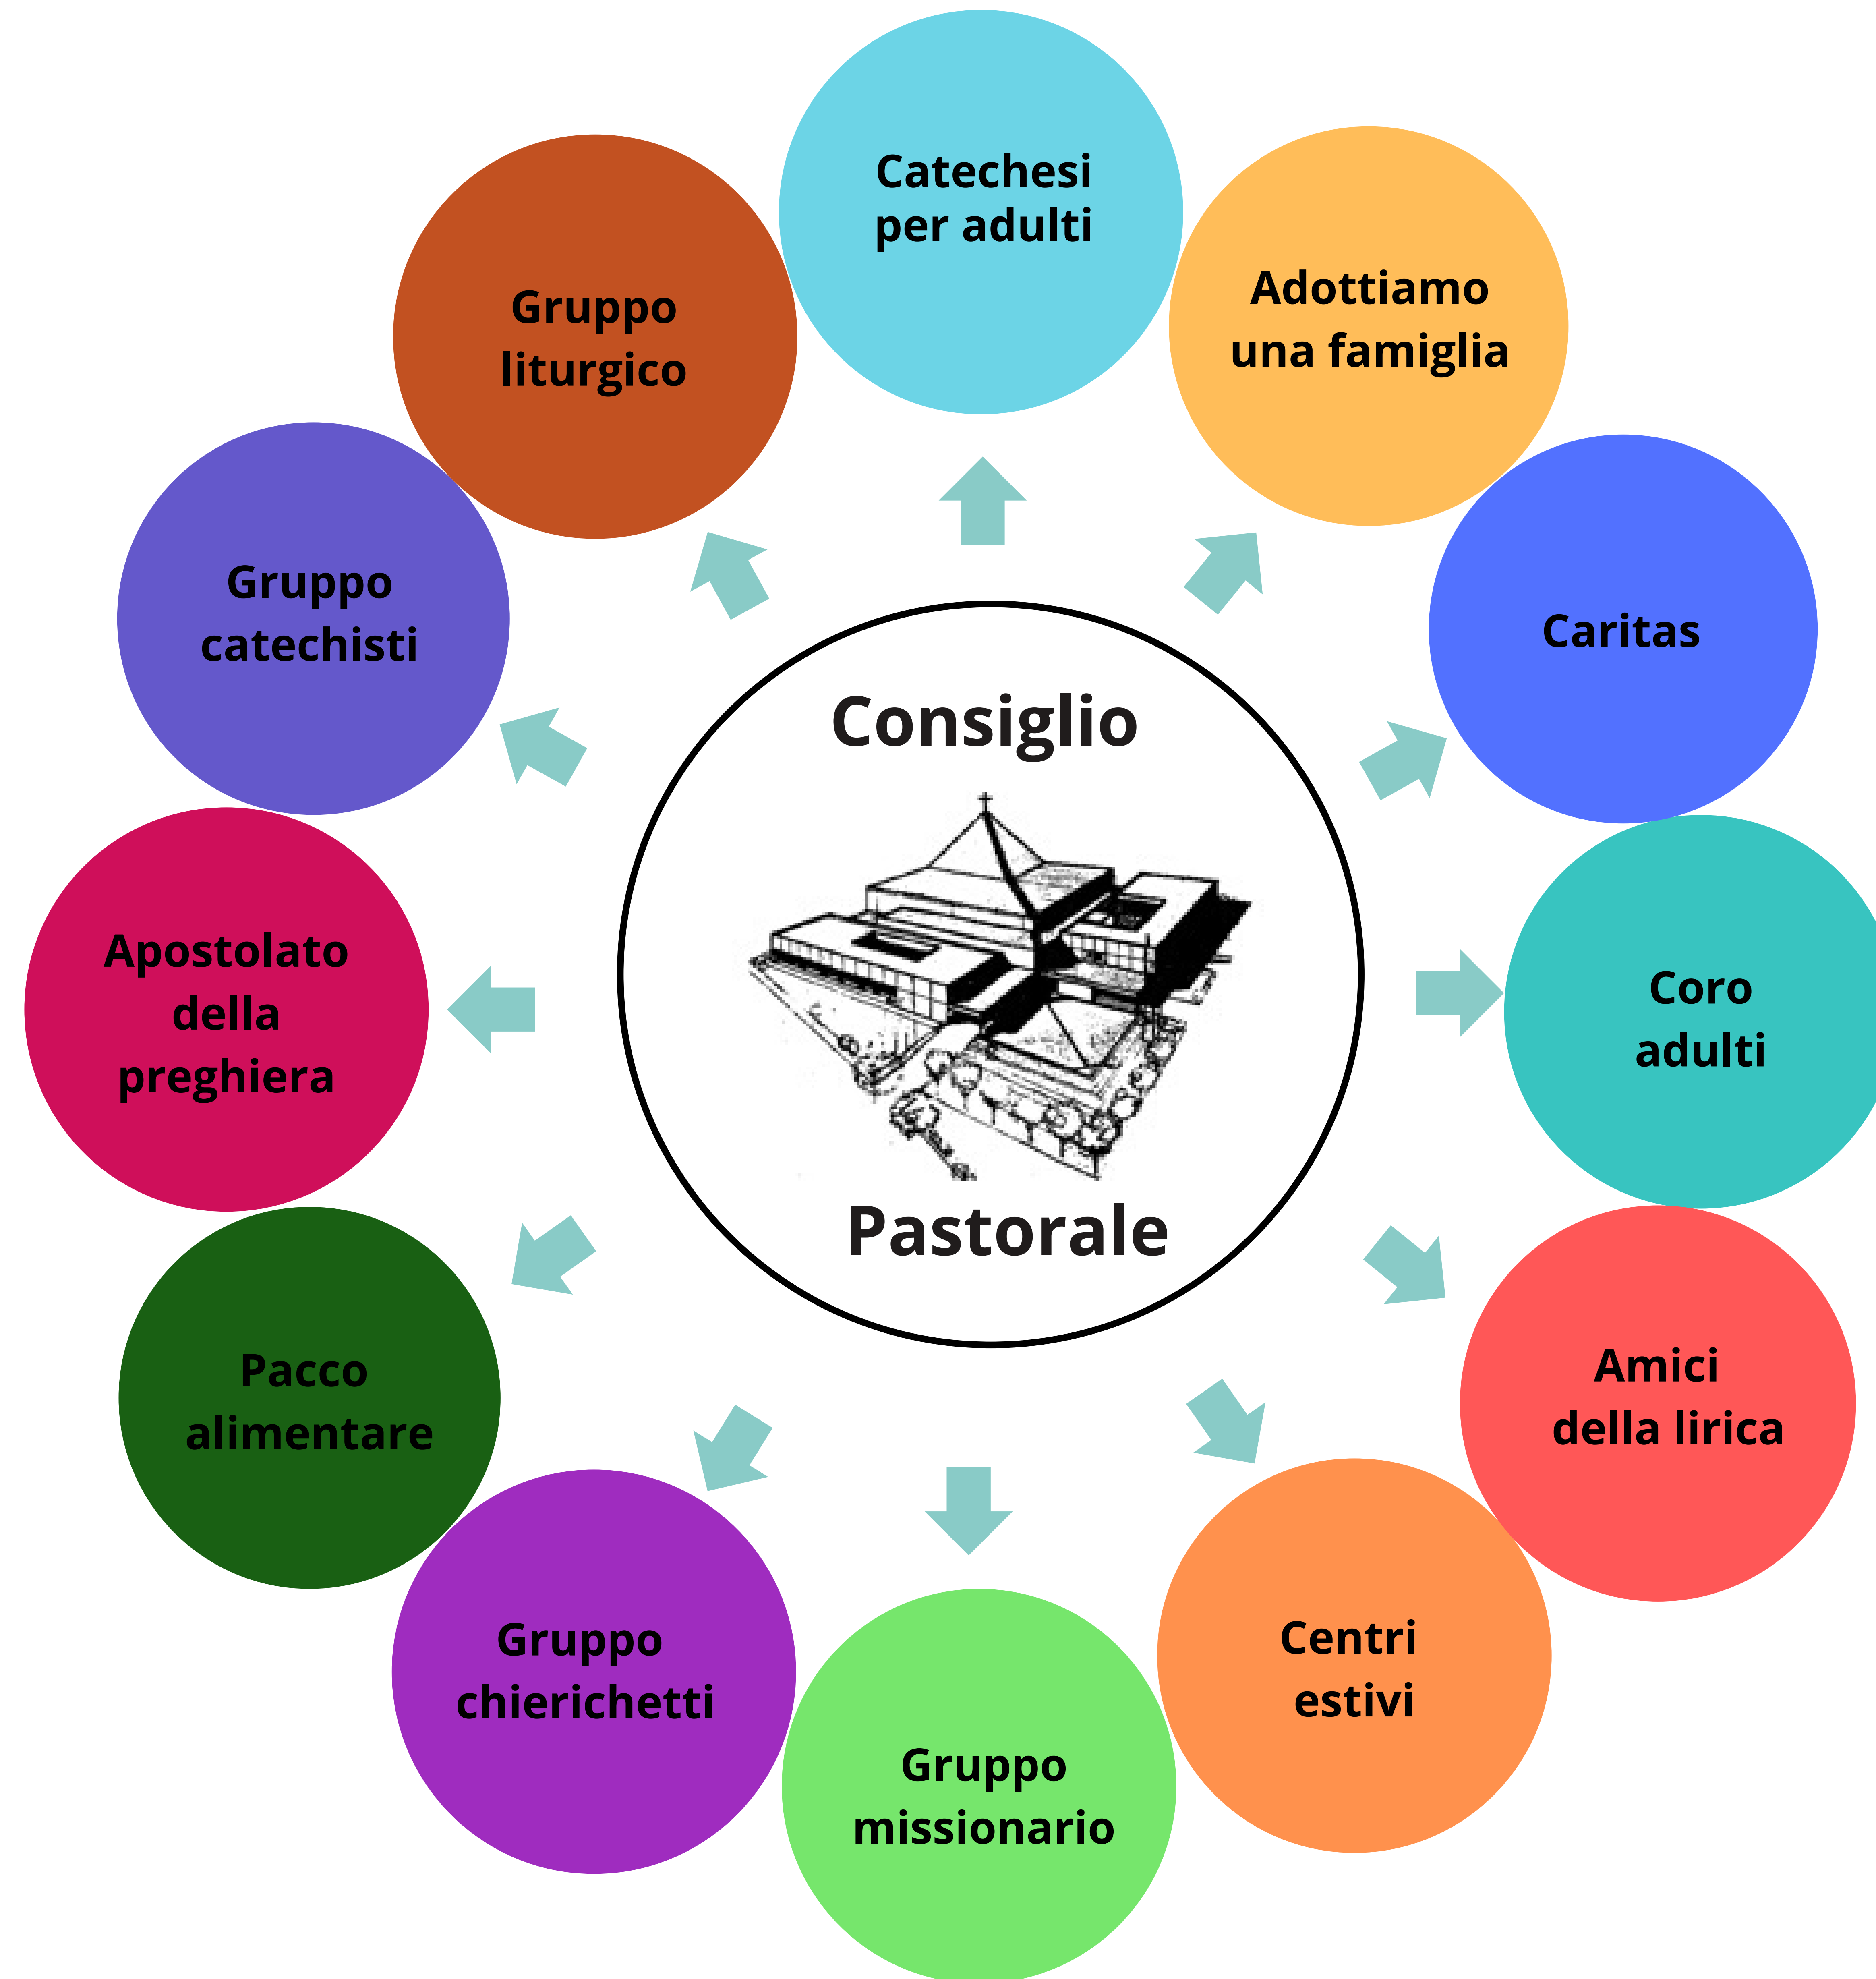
Catechesi per adulti

Adottiamo una famiglia

Caritas

Coro adulti

Amici della lirica

Centri estivi

Gruppo missionario

Gruppo chierichetti

Pacco alimentare

Apostolato della preghiera

Gruppo catechisti

Gruppo liturgico

Consiglio

Pastorale